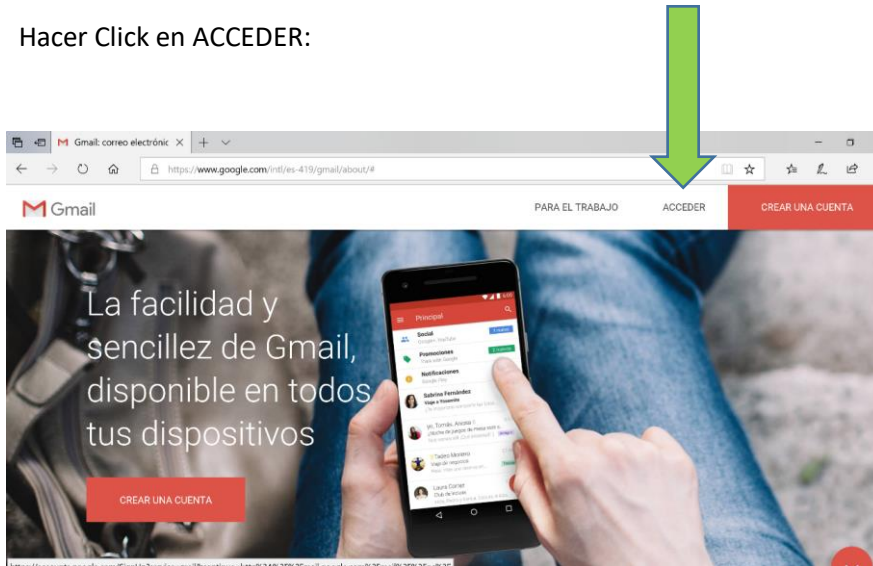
Hacer Click en ACCEDER:

Gmail: correo electrónic

https://www.google.com/intl/es-419/gmail/about/#

Gmail

PARA EL TRABAJO

ACCEDER

CREAR UNA CUENTA

La facilidad y sencillez de Gmail, disponible en todos tus dispositivos

CREAR UNA CUENTA

Principal

Social

Promociones

Notificaciones

Sabrina Fernández

Viaje a Yosemite

Laura Gomez

Club de lectura

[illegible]